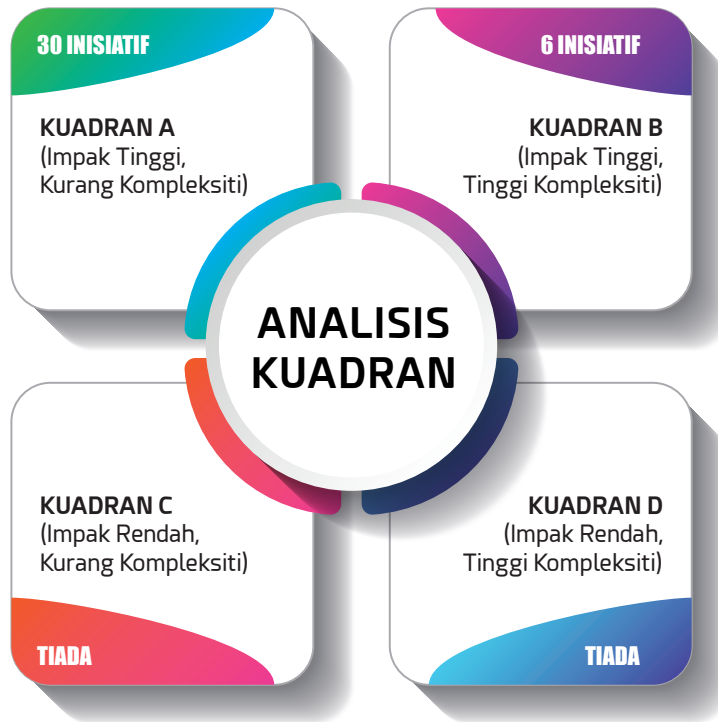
30 INISIATIF

KUADRAN A
(Impak Tinggi, Kurang Kompleksiti)

6 INISIATIF

KUADRAN B
(Impak Tinggi, Tinggi Kompleksiti)

ANALISIS KUADRAN

KUADRAN C
(Impak Rendah, Kurang Kompleksiti)

TIADA

KUADRAN D
(Impak Rendah, Tinggi Kompleksiti)

TIADA